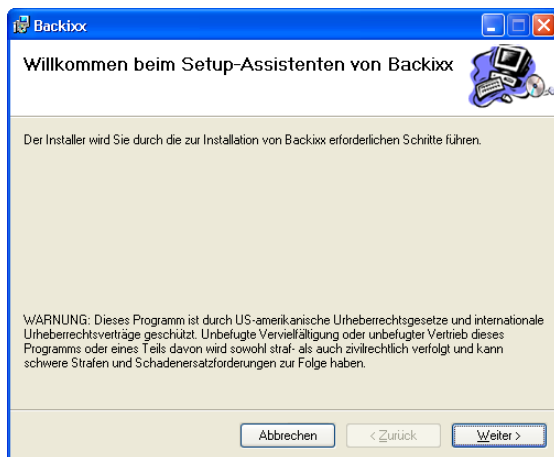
Backixx

Willkommen beim Setup-Assistenten von Backixx

Der Installer wird Sie durch die zur Installation von Backixx erforderlichen Schritte führen.

WARNUNG: Dieses Programm ist durch US-amerikanische Urheberrechtsgesetze und internationale Urheberrechtsverträge geschützt. Unbefugte Vervielfältigung oder unbefugter Vertrieb dieses Programms oder eines Teils davon wird sowohl straf- als auch zivilrechtlich verfolgt und kann schwere Strafen und Schadenersatzforderungen zur Folge haben.

Abbrechen | < Zurück | Weiter >